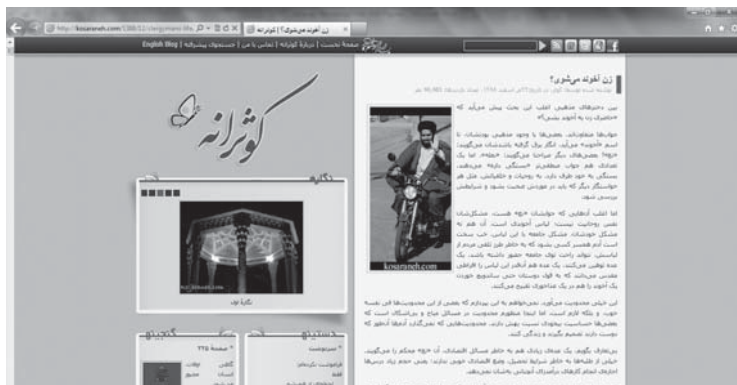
http://kosaraneh.com/1388/12/zan-akhond-... زن آخوند می‌شوی؟ | کوثرانه

صفحه نخست | درباره کوثرانه | تماس با من | جستجوی پیشرفته | English Blog

کوثرانه

زن آخوند می‌شوی؟

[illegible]

بین دختر‌های مذهبی اغلب این بحث پیش می‌آید که «حاضری زن یه آخوند بشی؟»

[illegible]

kosaraneh.com

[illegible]

نگاره نوک

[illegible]

دسته‌ها

گنجینه

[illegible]